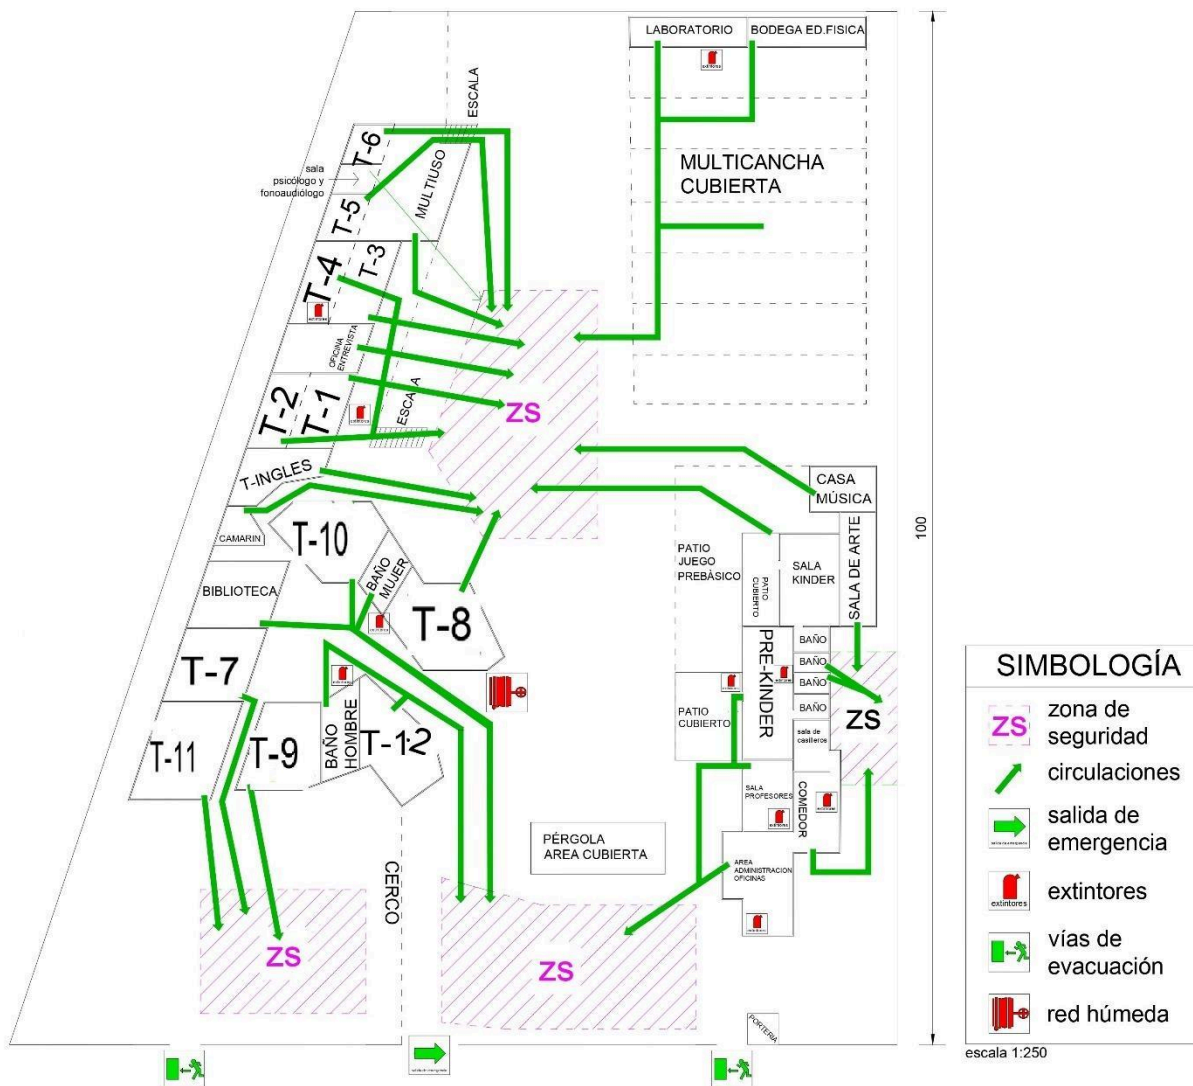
LABORATORIO
BODEGA ED.FISICA
ESCALA
MULTICANCHA CUBIERTA
T-6
sala psicologo y fonoaudiologo
T-5
MULTIUSO
T-4
T-3
OFICINA ENTREVISTA
T-2
T-1
ESCALA
ZS
T-INGLES
CASA MÚSICA
CAMARIN
T-10
BAÑO MUJER
PATIO JUEGO PREBÁSICO
PATIO CUBIERTO
SALA KINDER
SALA DE ARTE
BIBLIOTECA
T-8
PRE-KINDER
BAÑO
BAÑO
BAÑO
BAÑO
T-7
PATIO CUBIERTO
ZS
sala de casilleros
T-11
T-9
BAÑO HOMBRE
T-12
SALA PROFESORES
COMEDOR
CERCO
PÉRGOLA AREA CUBIERTA
AREA ADMINISTRACION OFICINAS
ZS
ZS
PORTERIA
100
SIMBOLOGÍA
ZS zona de seguridad
circulaciones
salida de emergencia
extintores
vías de evacuación
red húmeda
escala 1:250